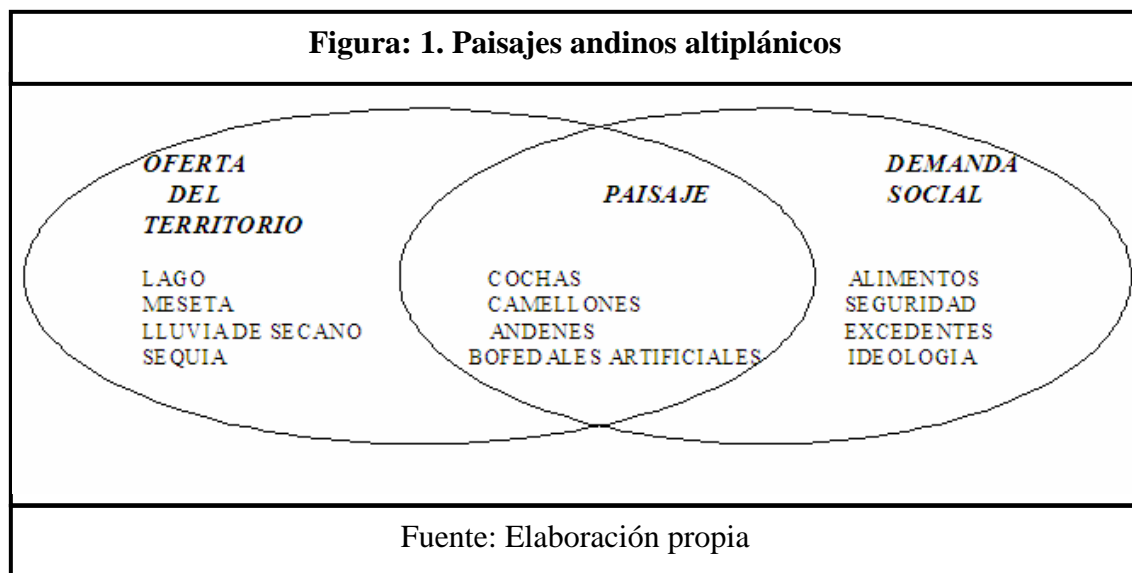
Figura: 1. Paisajes andinos altiplánicos

OFERTA DEL TERRITORIO

LAGO
MESETA
LLUVIA DE SECANO
SEQUIA

PAISAJE

COCHAS
CAMELLONES
ANDENES
BOFEDALES ARTIFICIALES

DEMANDA SOCIAL

ALIMENTOS
SEGURIDAD
EXCEDENTES
IDEOLOGIA

Fuente: Elaboración propia